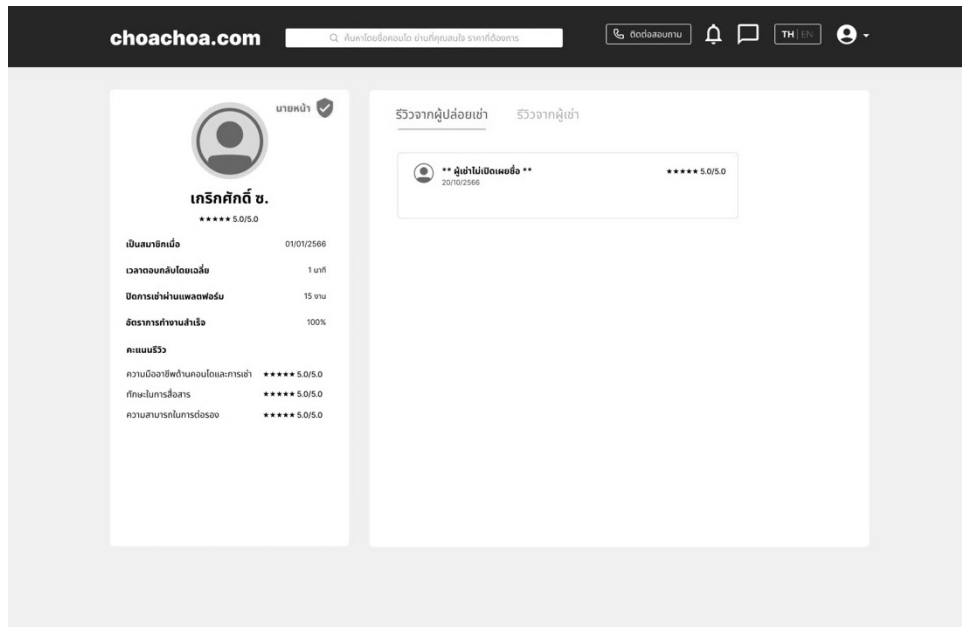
choachoa.com

ค้นหาโดยชื่อคอนโด ย่านที่คุณสนใจ ราคาที่ต้องการ

ติดต่อสอบถาม

TH | EN

นายหน้า

เกริกศักดิ์ ช.

★★★★★ 5.0/5.0

เป็นสมาชิกเมื่อ 01/01/2566

เวลาตอบกลับโดยเฉลี่ย 1 นาที

ปิดการเช่าผ่านแพลตฟอร์ม 15 งาน

อัตราการทำงานสำเร็จ 100%

คะแนนรีวิว

ความมืออาชีพด้านคอนโดและการเช่า ★★★★★ 5.0/5.0

ทักษะในการสื่อสาร ★★★★★ 5.0/5.0

ความสามารถในการต่อรอง ★★★★★ 5.0/5.0

รีวิวจากผู้ปล่อยเช่า รีวิวจากผู้เช่า

** ผู้เช่าไม่เปิดเผยชื่อ ** ★★★★★ 5.0/5.0
20/10/2566